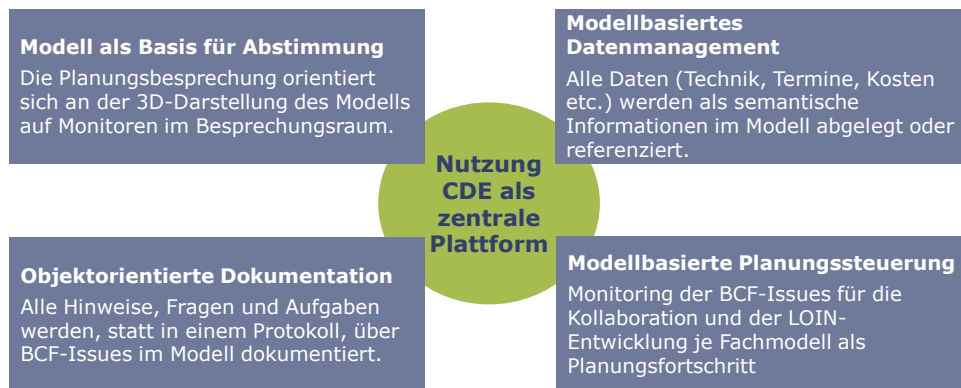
Modell als Basis für Abstimmung

Die Planungsbesprechung orientiert sich an der 3D-Darstellung des Modells auf Monitoren im Besprechungsraum.

Modellbasiertes Datenmanagement

Alle Daten (Technik, Termine, Kosten etc.) werden als semantische Informationen im Modell abgelegt oder referenziert.

Nutzung CDE als zentrale Plattform

Objektorientierte Dokumentation

Alle Hinweise, Fragen und Aufgaben werden, statt in einem Protokoll, über BCF-Issues im Modell dokumentiert.

Modellbasierte Planungssteuerung

Monitoring der BCF-Issues für die Kollaboration und der LOIN-Entwicklung je Fachmodell als Planungsfortschritt